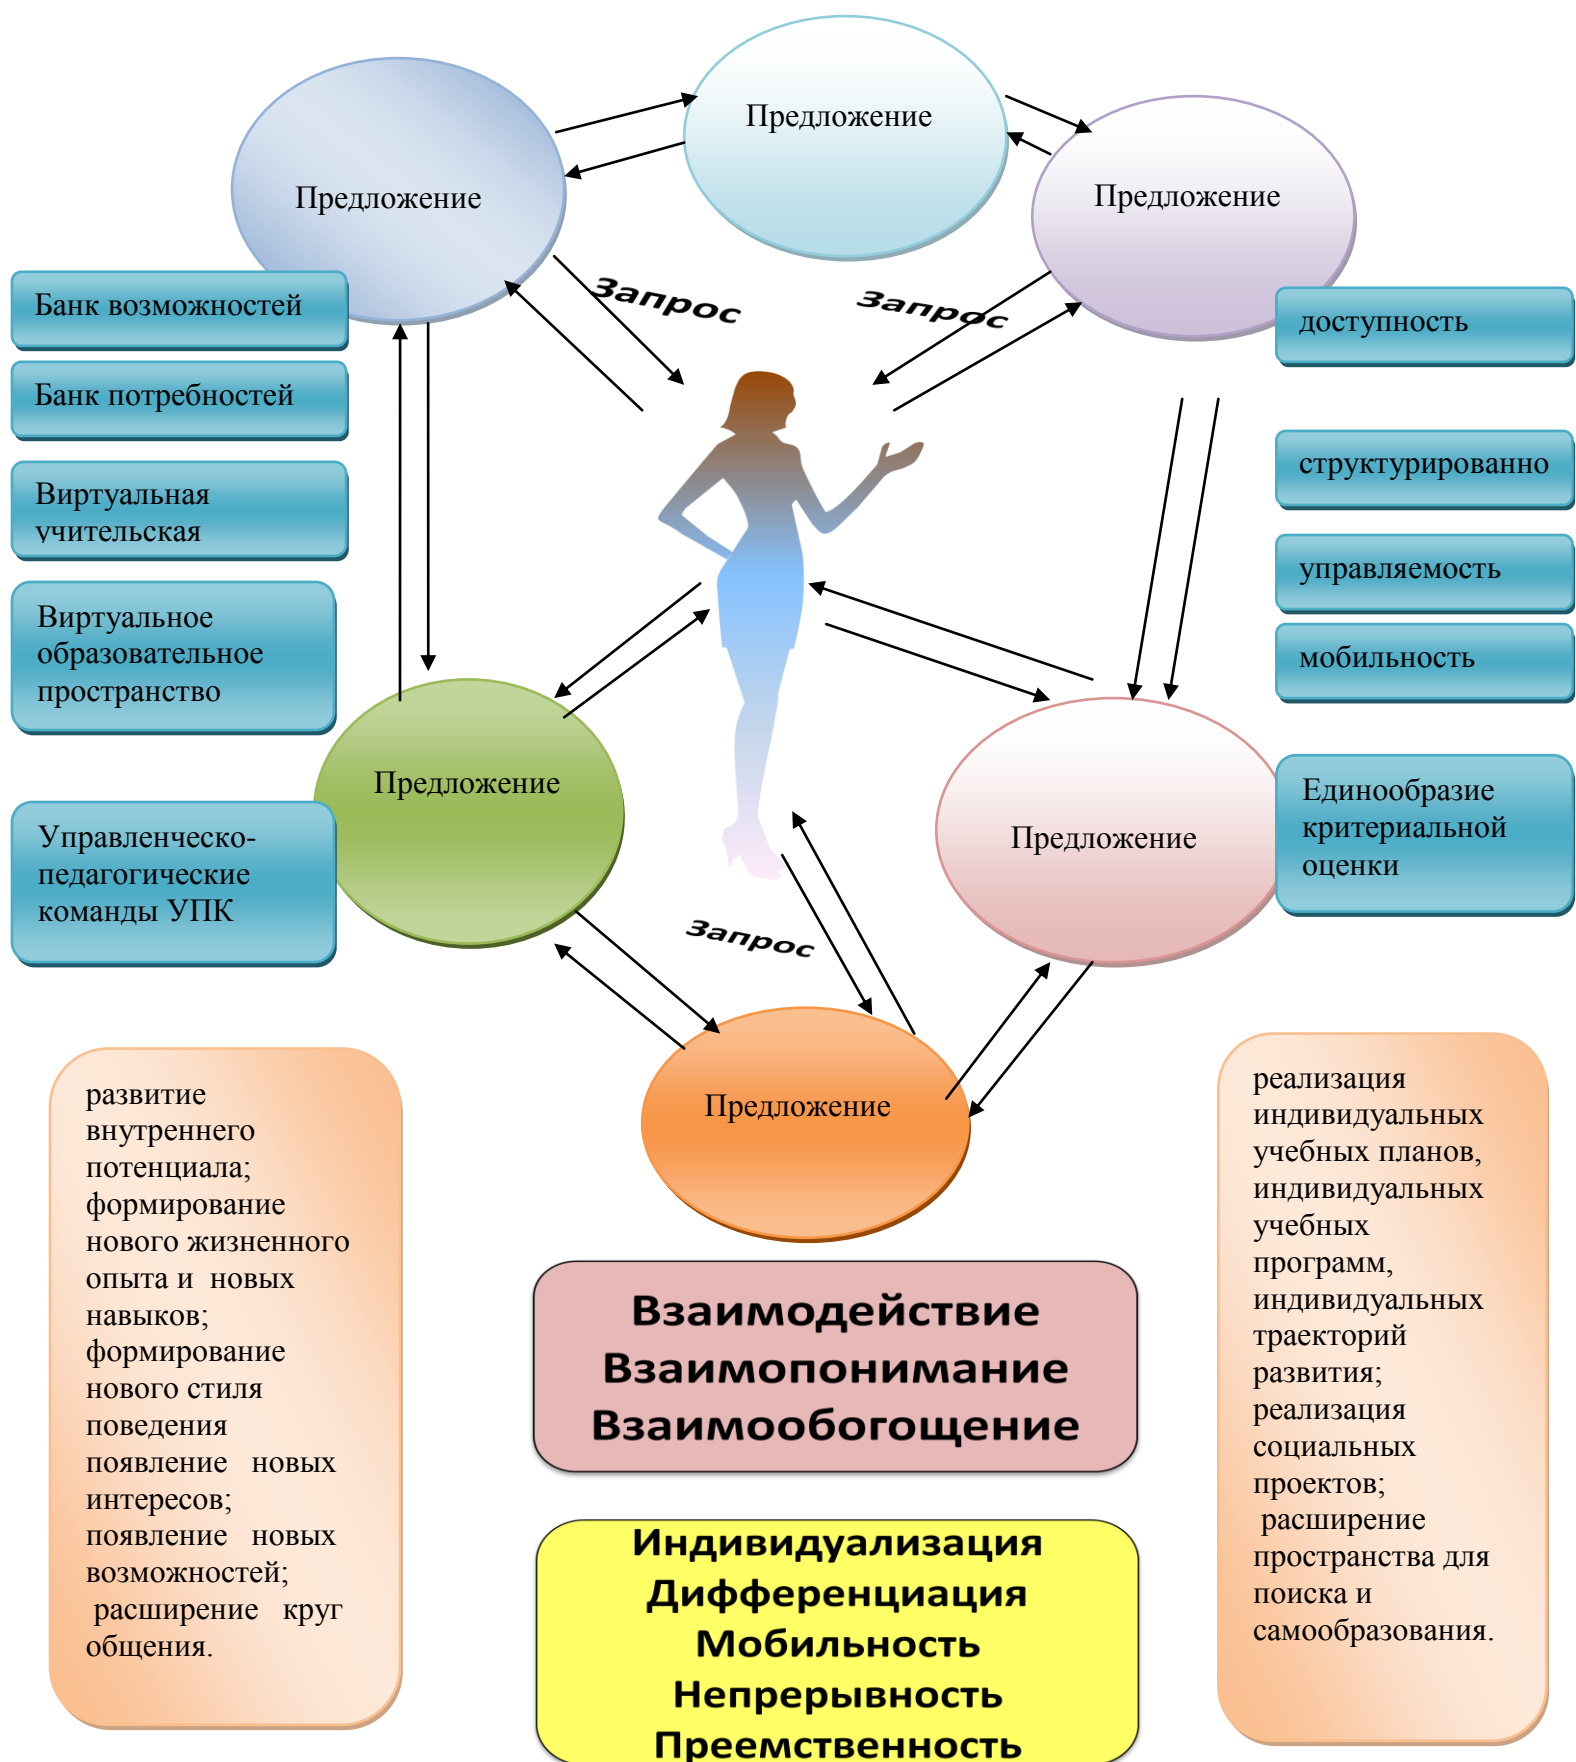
Предложение

Предложение

Предложение

Запрос

Запрос

Банк возможностей

Банк потребностей

Виртуальная учительская

Виртуальное образовательное пространство

доступность

структурированно

управляемость

мобильность

Предложение

Предложение

Управленческо-педагогические команды УПК

Единообразие критериальной оценки

Запрос

Предложение

развитие внутреннего потенциала; формирование нового жизненного опыта и новых навыков; формирование нового стиля поведения появление новых интересов; появление новых возможностей; расширение круг общения.

Взаимодействие
Взаимопонимание
Взаимообогощение

реализация индивидуальных учебных планов, индивидуальных учебных программ, индивидуальных траекторий развития; реализация социальных проектов; расширение пространства для поиска и самообразования.

Индивидуализация
Дифференциация
Мобильность
Непрерывность
Преемственность